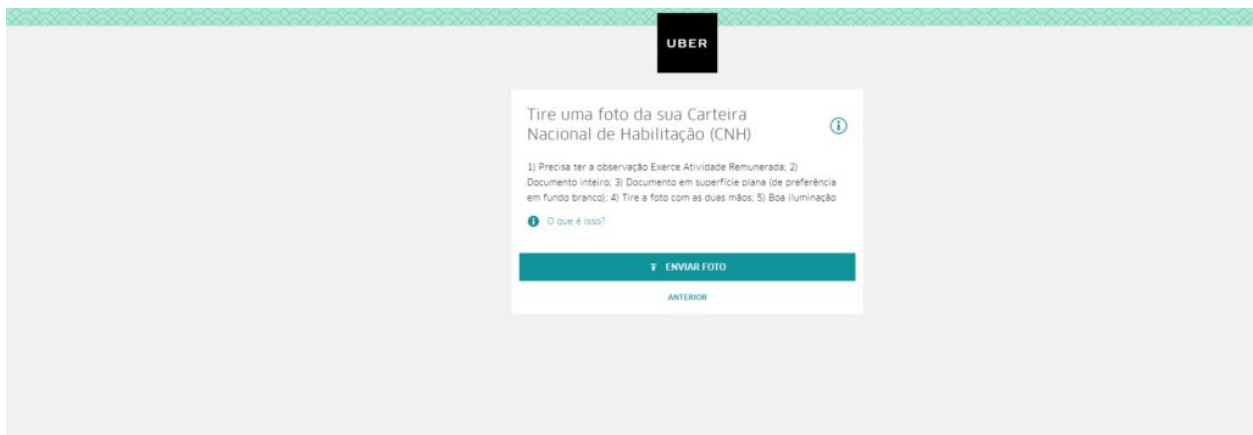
UBER

Tire uma foto da sua Carteira Nacional de Habilitação (CNH)

1) Precisa ter a observação Exerce Atividade Remunerada; 2) Documento inteiro; 3) Documento em superfície plana (de preferência em fundo branco); 4) Tire a foto com as duas mãos; 5) Boa iluminação

O que é isso?

ENVIAR FOTO

ANTERIOR